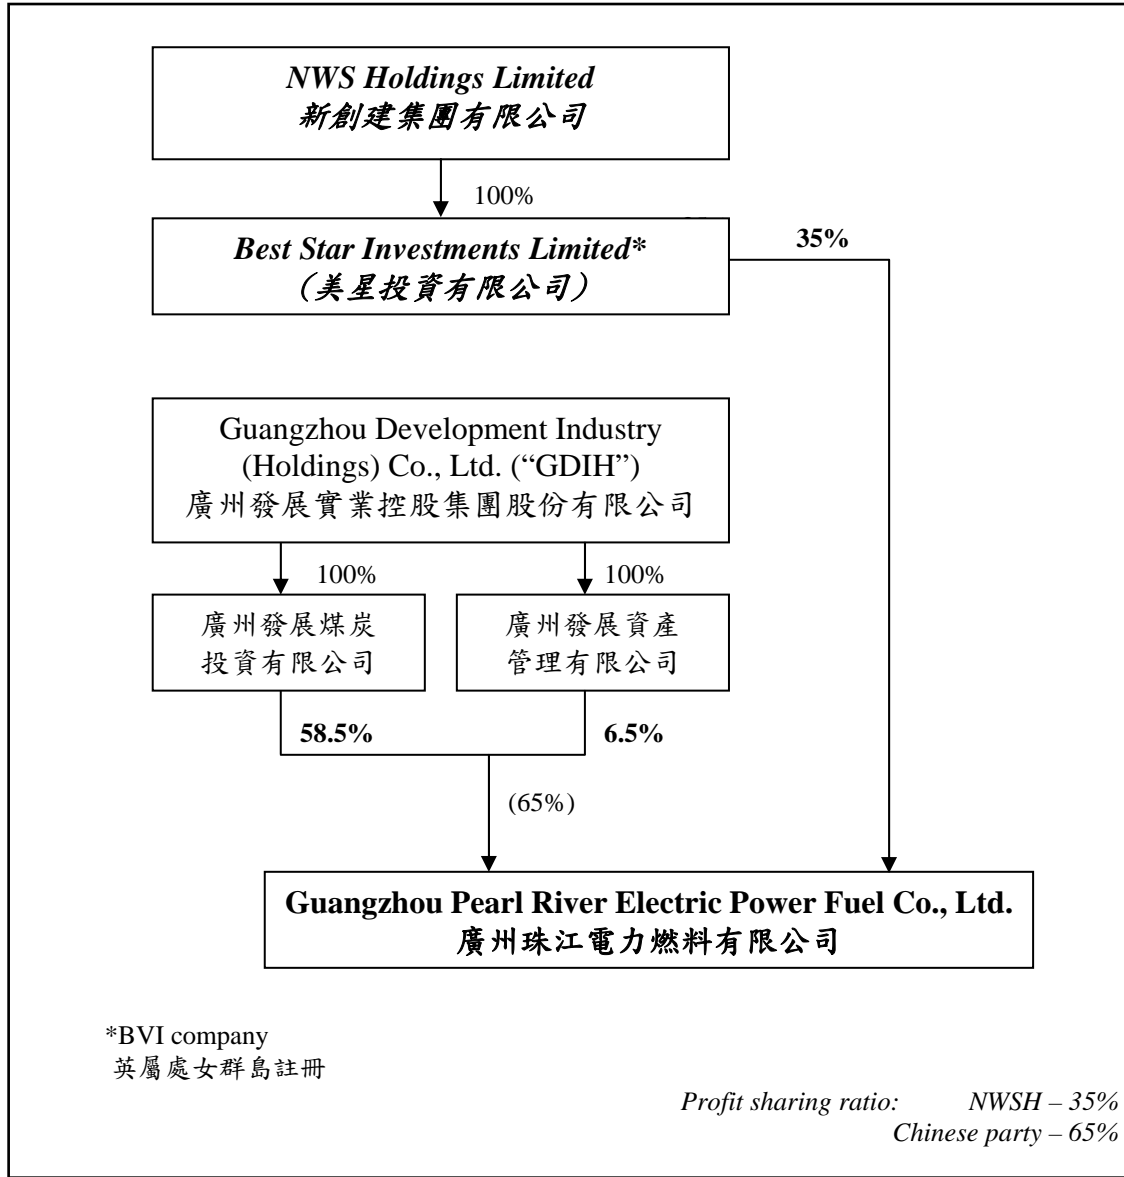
NWS Holdings Limited
新創建集團有限公司

100%

Best Star Investments Limited*
（美星投資有限公司）

35%

Guangzhou Development Industry (Holdings) Co., Ltd. ("GDIH")
廣州發展實業控股集團股份有限公司

100%

100%

廣州發展煤炭投資有限公司

廣州發展資產管理有限公司

58.5%

6.5%

(65%)

Guangzhou Pearl River Electric Power Fuel Co., Ltd.
廣州珠江電力燃料有限公司

*BVI company
英屬處女群島註冊

Profit sharing ratio: NWSH – 35%
Chinese party – 65%